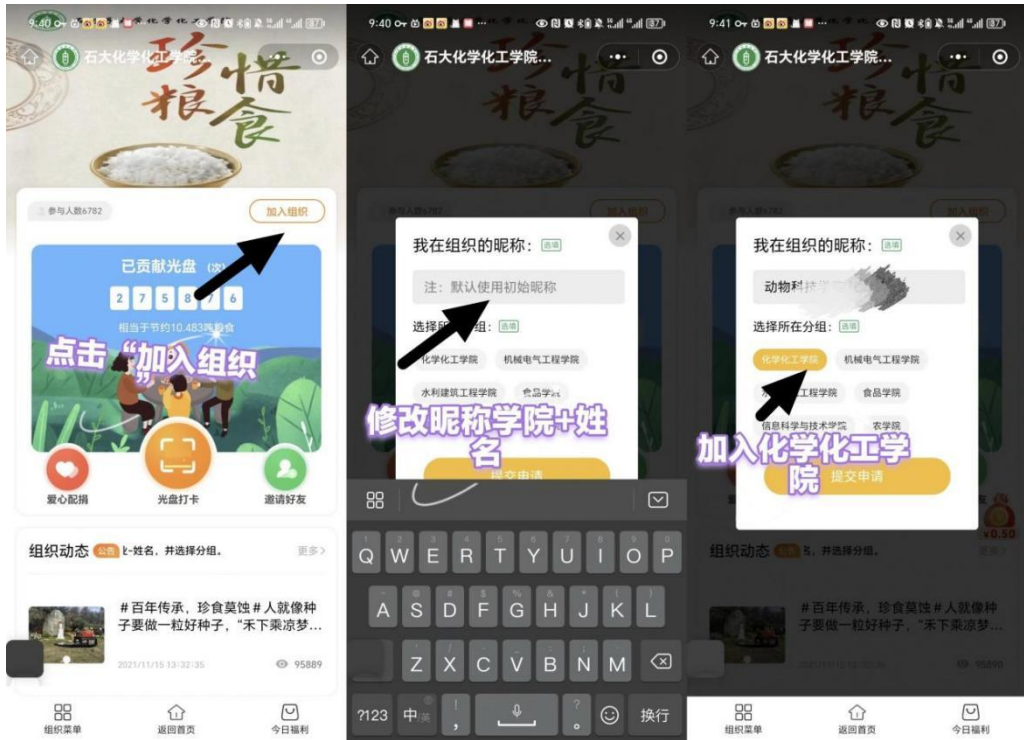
9:40 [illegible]

石大化学化工学院

珍惜粮食

参与人数6782

加入组织

已贡献光盘（次）

2 7 5 8 7 6

相当于节约10.483吨粮食

点击"加入组织"

爱心配捐

光盘打卡

邀请好友

组织动态 公告 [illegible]-姓名，并选择分组。 更多>

#百年传承，珍食莫蚀#人就像种子要做一粒好种子，"禾下乘凉梦...

2021/11/15 13:32:35

95889

组织菜单 返回首页 今日福利

9:40 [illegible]

石大化学化工学院...

我在组织的昵称： 选填

注：默认使用初始昵称

选择所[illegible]组： 选填

化学化工学院 机械电气工程学院

水利建筑工程学院 食品学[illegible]

修改昵称学院+姓名

提交申请

Q W E R T Y U I O P

A S D F G H J K L

Z X C V B N M

?123 中 , 。 换行

9:41 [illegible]

石大化学化工学院...

我在组织的昵称： 选填

动物科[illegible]

选择所在分组： 选填

化学化工学院 机械电气工程学院

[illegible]工程学院 食品学院

信息科学与技术学院 农学院

加入化学化工学院

提交申请

组织动态

#百年传承，珍食莫蚀#人就像种子要做一粒好种子，"禾下乘凉梦...

95890

组织菜单 返回首页 今日福利